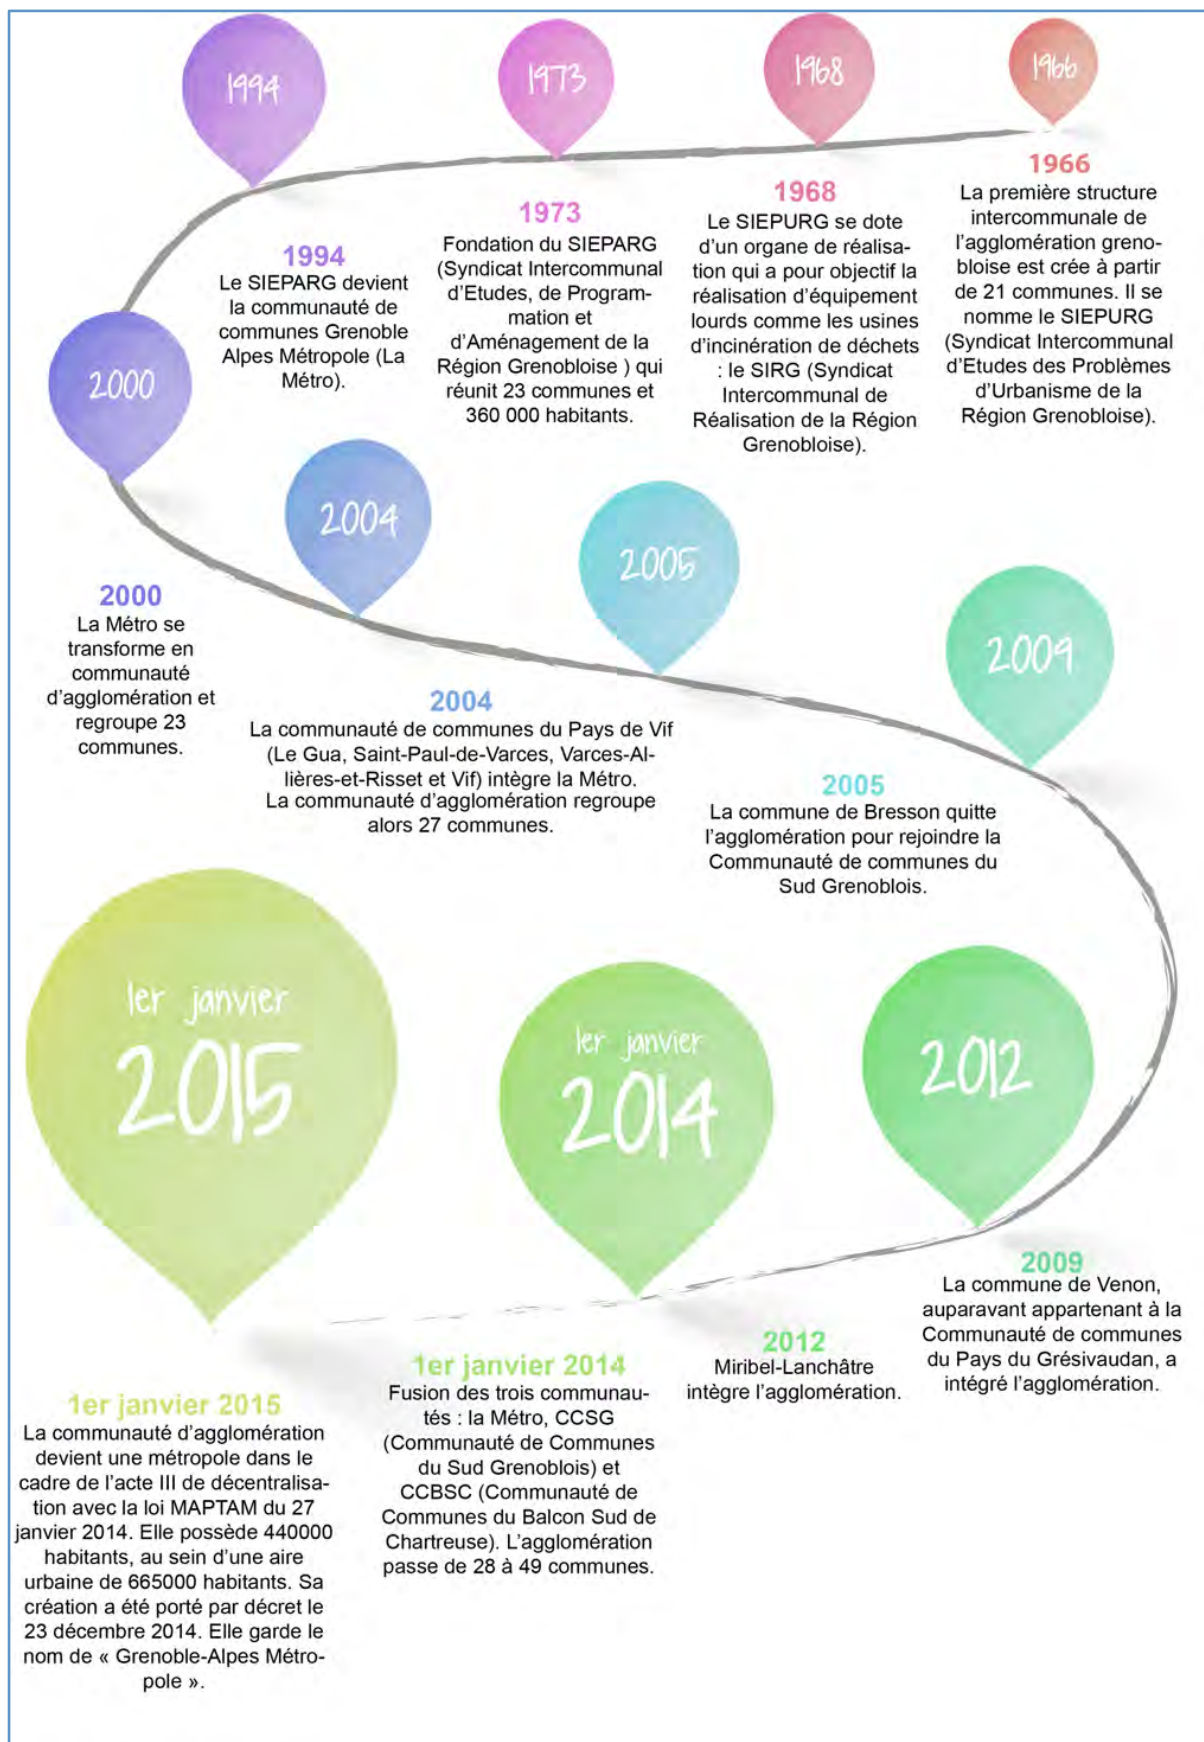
1994

1973

1968

1966

1966
La première structure intercommunale de l'agglomération grenobloise est crée à partir de 21 communes. Il se nomme le SIEPURG (Syndicat Intercommunal d'Etudes des Problèmes d'Urbanisme de la Région Grenobloise).

1968
Le SIEPURG se dote d'un organe de réalisation qui a pour objectif la réalisation d'équipement lourds comme les usines d'incinération de déchets : le SIRG (Syndicat Intercommunal de Réalisation de la Région Grenobloise).

1973
Fondation du SIEPARG (Syndicat Intercommunal d'Etudes, de Programmation et d'Aménagement de la Région Grenobloise ) qui réunit 23 communes et 360 000 habitants.

1994
Le SIEPARG devient la communauté de communes Grenoble Alpes Métropole (La Métro).

2000

2000
La Métro se transforme en communauté d'agglomération et regroupe 23 communes.

2004

2005

2009

2004
La communauté de communes du Pays de Vif (Le Gua, Saint-Paul-de-Varces, Varces-Allières-et-Risset et Vif) intègre la Métro.
La communauté d'agglomération regroupe alors 27 communes.

2005
La commune de Bresson quitte l'agglomération pour rejoindre la Communauté de communes du Sud Grenoblois.

1er janvier 2015

1er janvier 2014

2012

2009
La commune de Venon, auparavant appartenant à la Communauté de communes du Pays du Grésivaudan, a intégré l'agglomération.

2012
Miribel-Lanchâtre intègre l'agglomération.

1er janvier 2014
Fusion des trois communautés : la Métro, CCSG (Communauté de Communes du Sud Grenoblois) et CCBSC (Communauté de Communes du Balcon Sud de Chartreuse). L'agglomération passe de 28 à 49 communes.

1er janvier 2015
La communauté d'agglomération devient une métropole dans le cadre de l'acte III de décentralisation avec la loi MAPTAM du 27 janvier 2014. Elle possède 440000 habitants, au sein d'une aire urbaine de 665000 habitants. Sa création a été porté par décret le 23 décembre 2014. Elle garde le nom de « Grenoble-Alpes Métropole ».